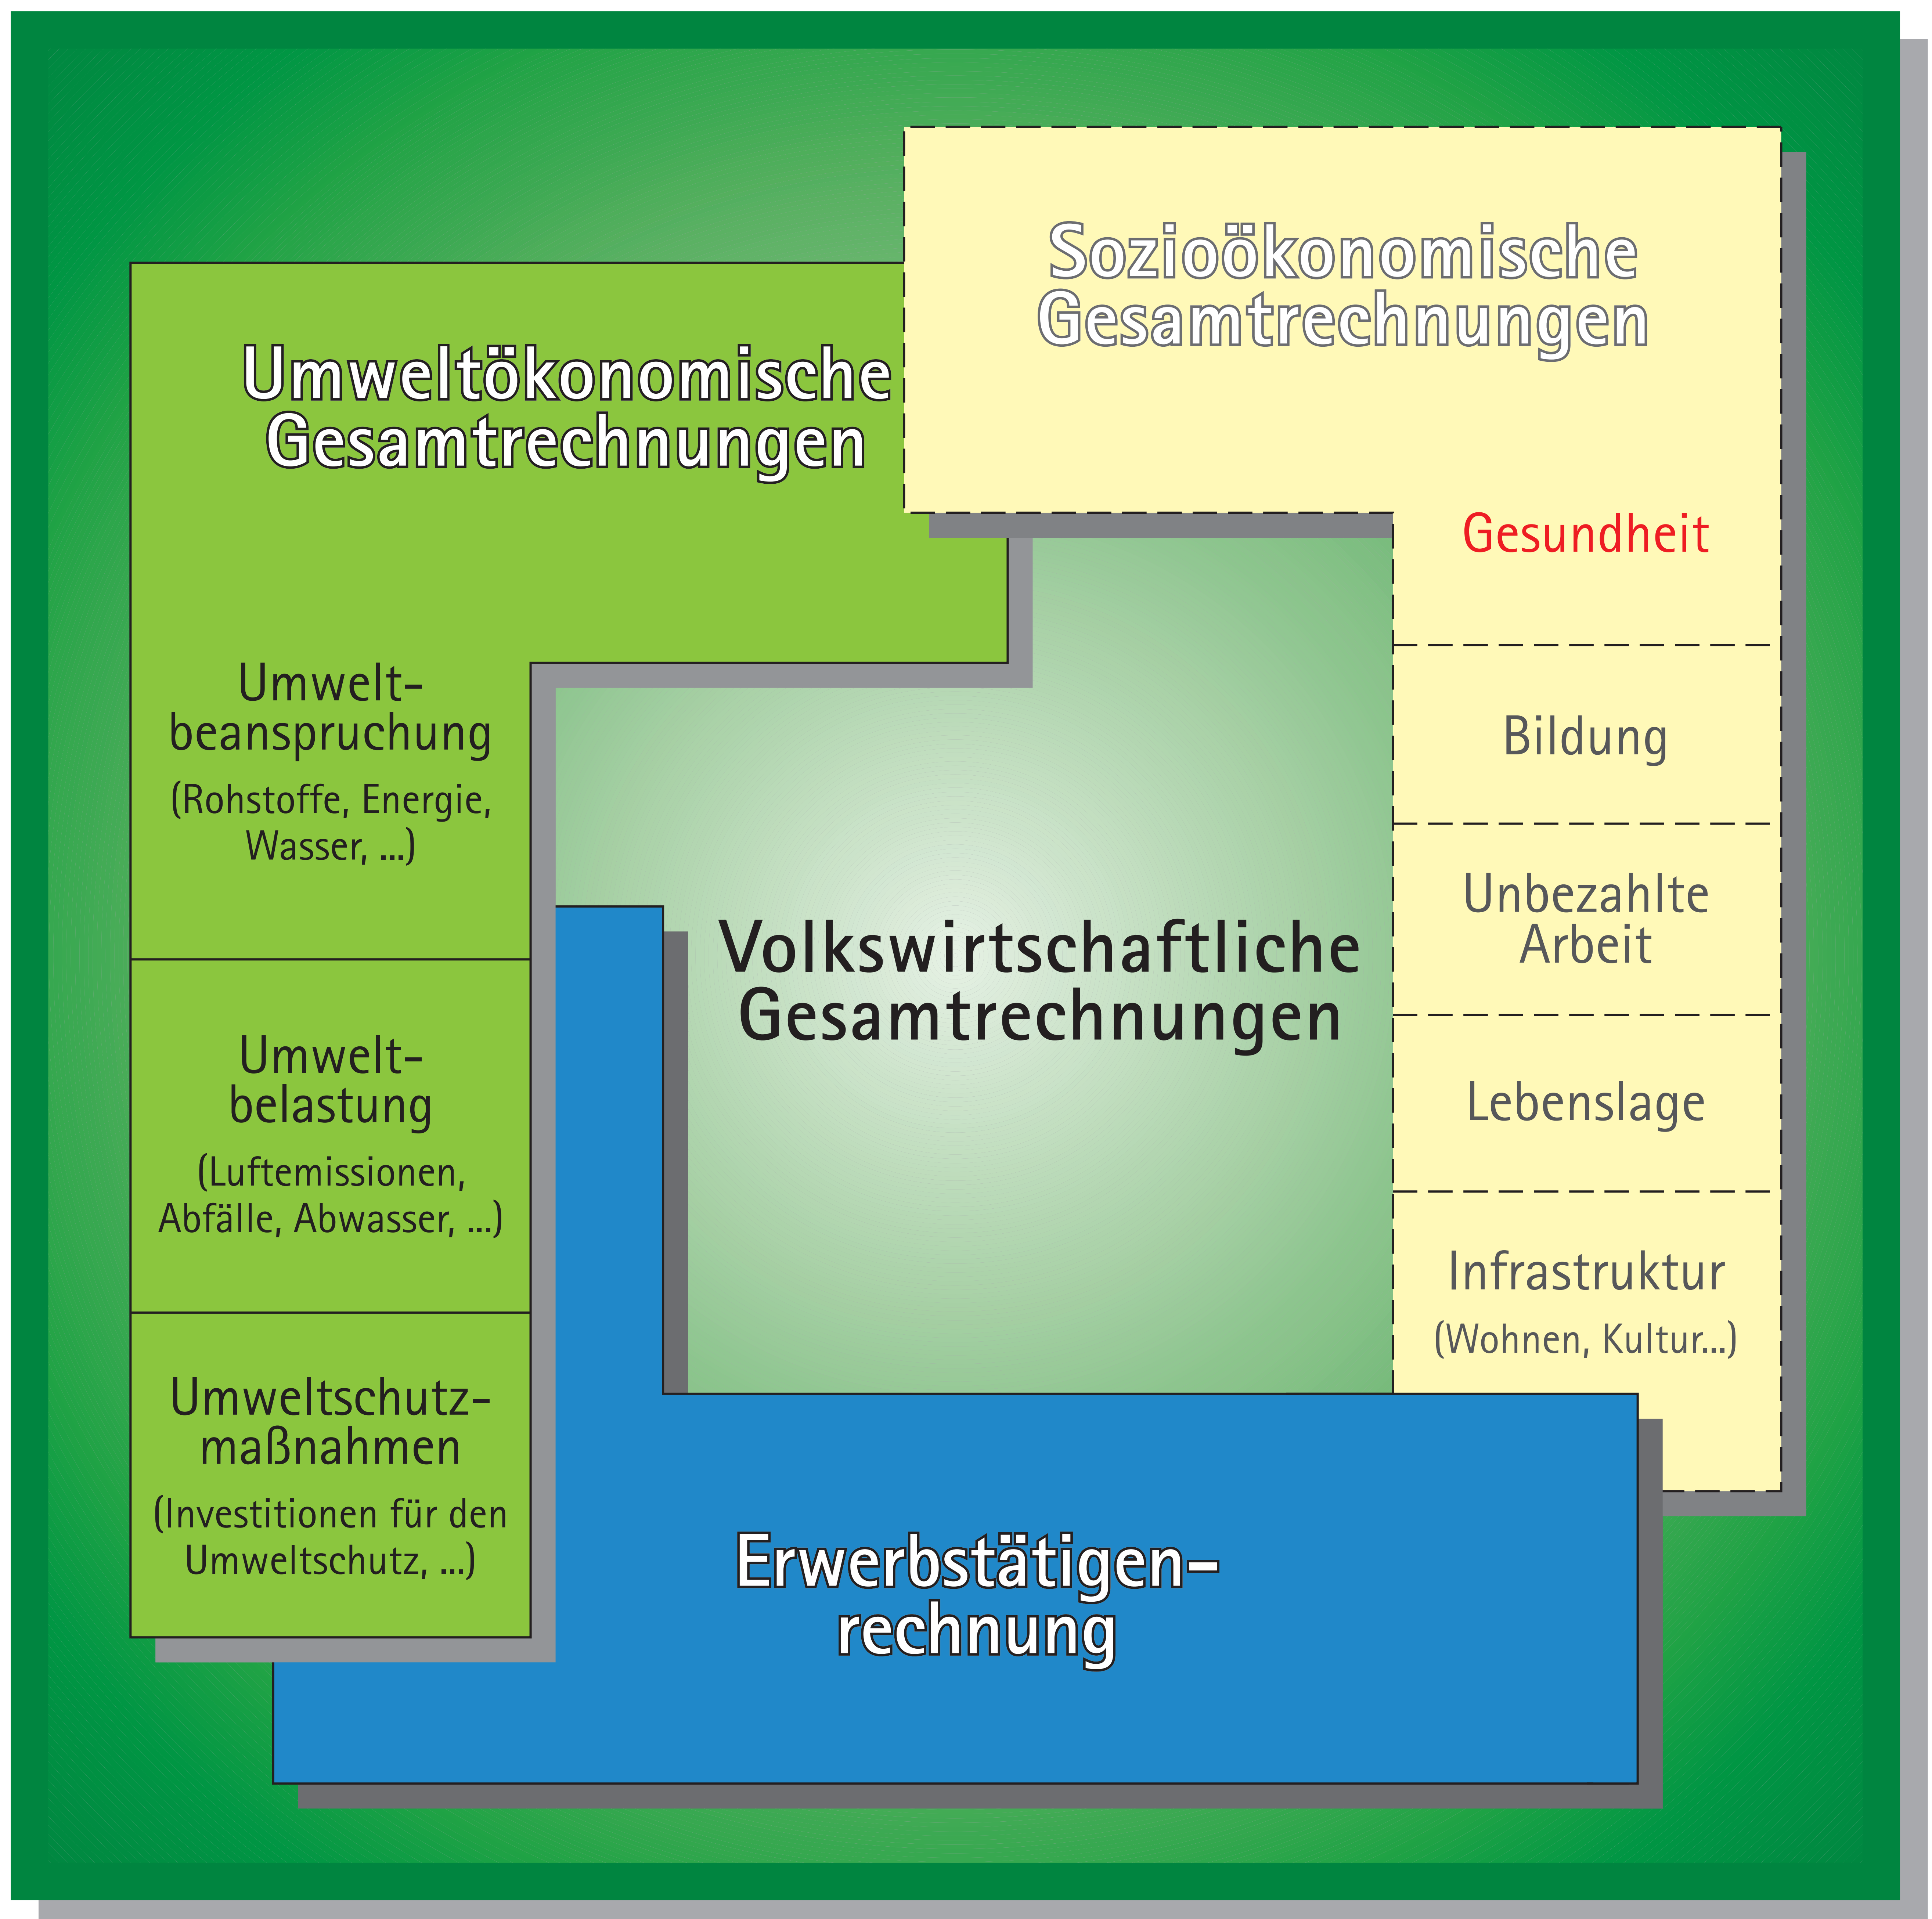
Sozioökonomische Gesamtrechnungen

Umweltökonomische Gesamtrechnungen

Gesundheit

Umweltbeanspruchung
(Rohstoffe, Energie, Wasser, ...)

Bildung

Unbezahlte Arbeit

Volkswirtschaftliche Gesamtrechnungen

Umweltbelastung
(Luftemissionen, Abfälle, Abwasser, ...)

Lebenslage

Infrastruktur
(Wohnen, Kultur...)

Umweltschutzmaßnahmen
(Investitionen für den Umweltschutz, ...)

Erwerbstätigen-rechnung